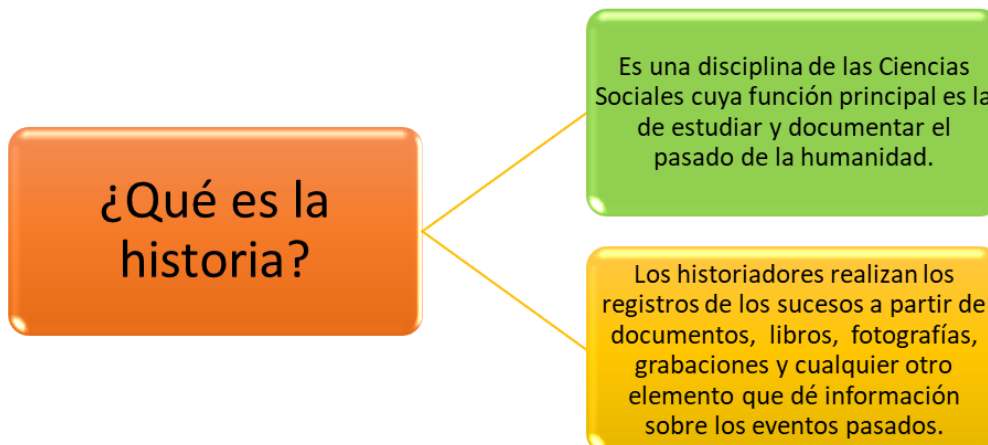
¿Qué es la historia?

Es una disciplina de las Ciencias Sociales cuya función principal es la de estudiar y documentar el pasado de la humanidad.

Los historiadores realizan los registros de los sucesos a partir de documentos, libros, fotografías, grabaciones y cualquier otro elemento que dé información sobre los eventos pasados.